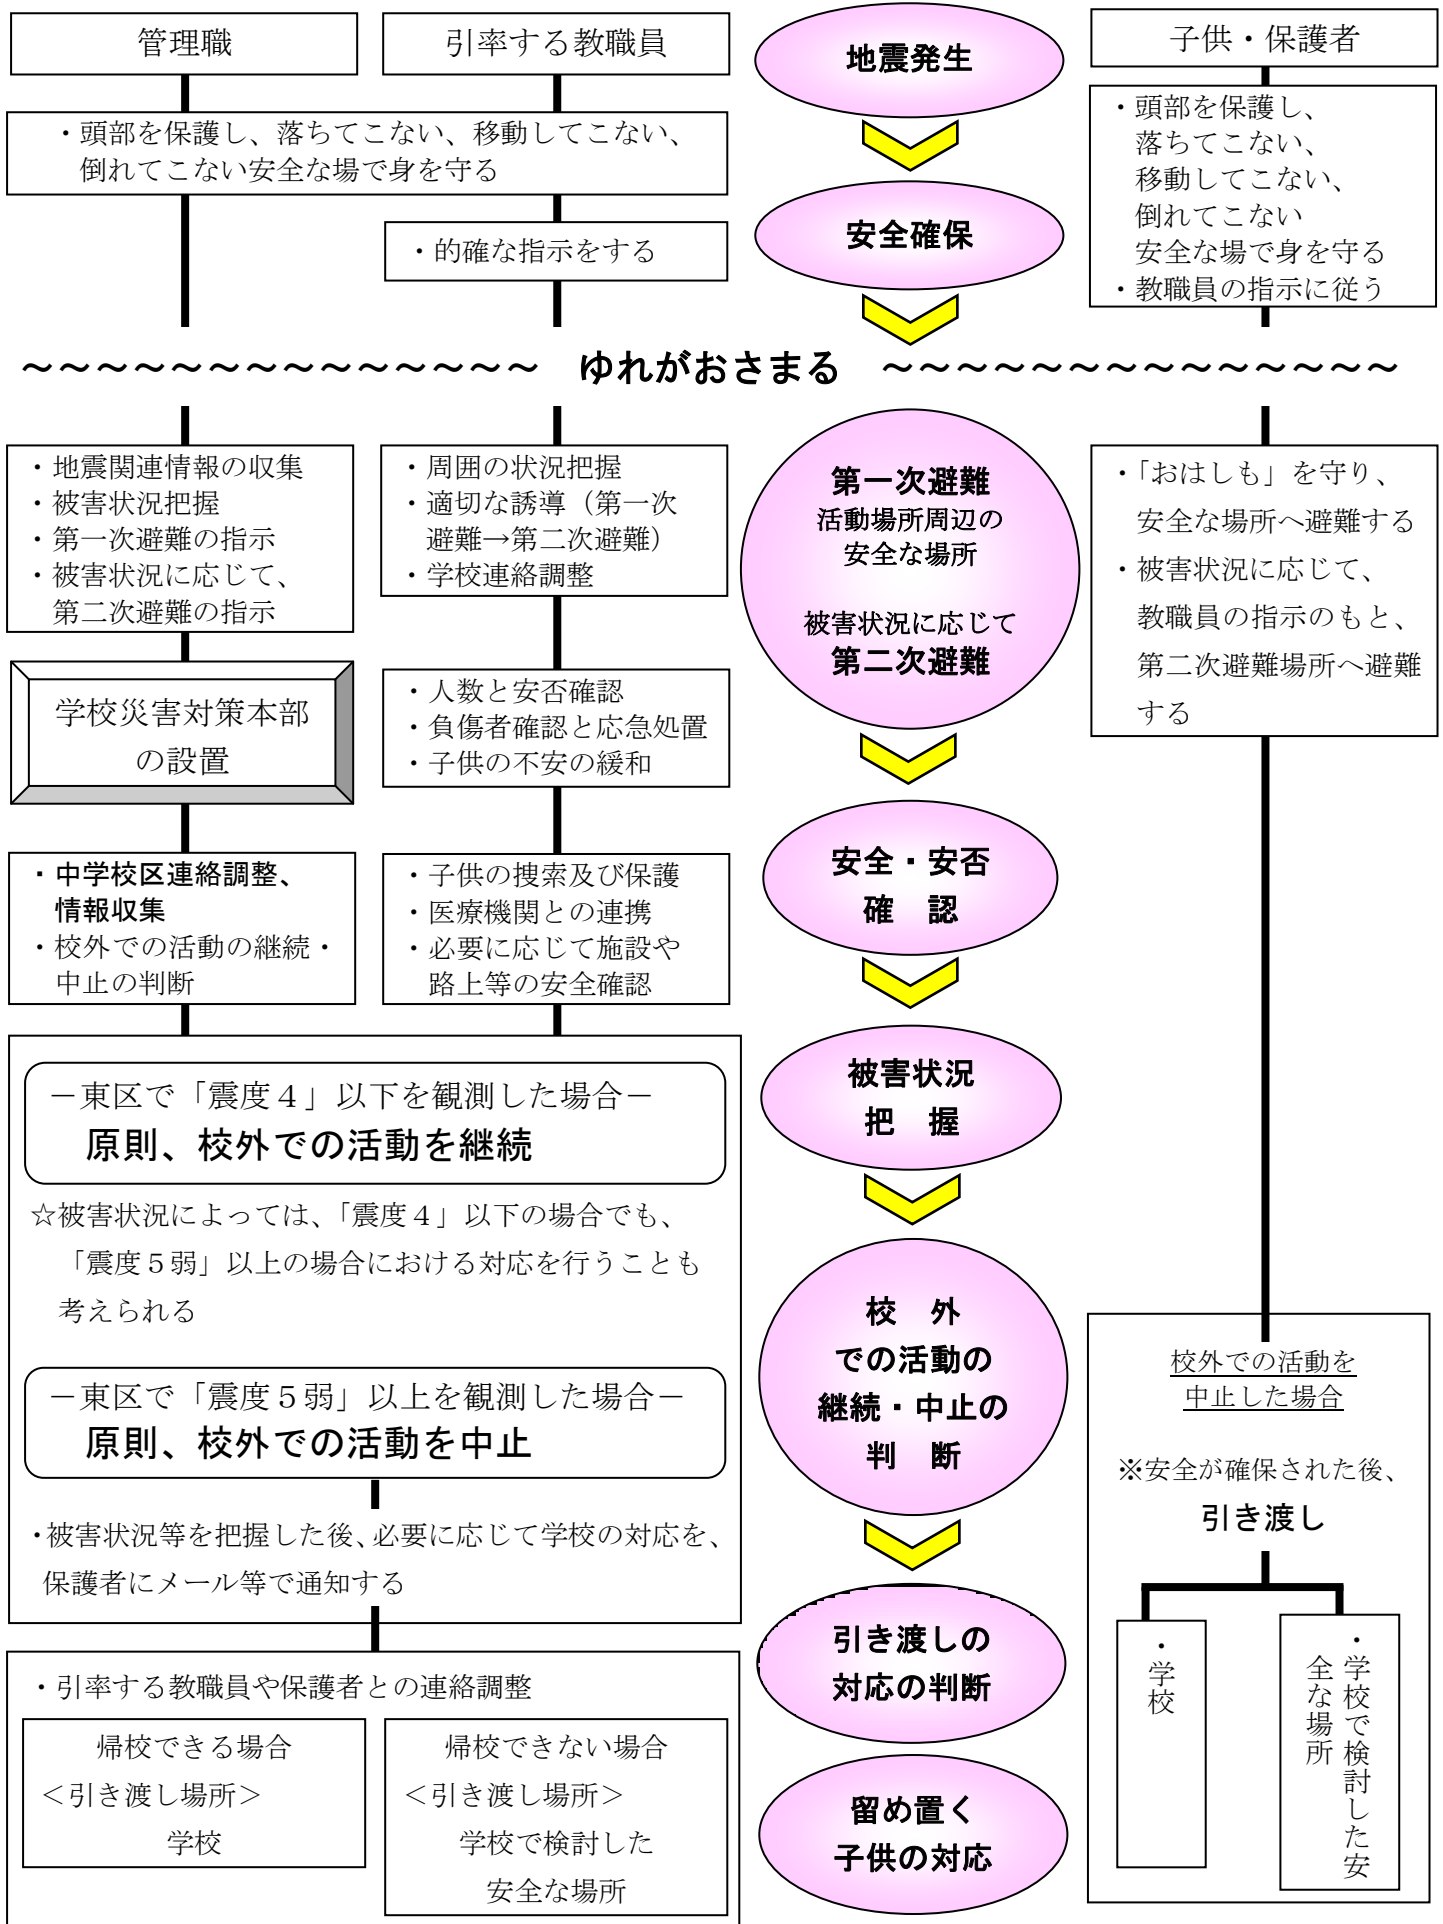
管理職

引率する教職員

地震発生

子供・保護者

・頭部を保護し、落ちてこない、移動してこない、倒れてこない安全な場で身を守る

・頭部を保護し、落ちてこない、移動してこない、倒れてこない安全な場で身を守る
・教職員の指示に従う

安全確保

・的確な指示をする

～～～～～～～～～～～～～～～ ゆれがおさまる ～～～～～～～～～～～～～～～

・地震関連情報の収集
・被害状況把握
・第一次避難の指示
・被害状況に応じて、第二次避難の指示

・周囲の状況把握
・適切な誘導（第一次避難→第二次避難）
・学校連絡調整

第一次避難
活動場所周辺の安全な場所

被害状況に応じて
第二次避難

・「おはしも」を守り、安全な場所へ避難する
・被害状況に応じて、教職員の指示のもと、第二次避難場所へ避難する

学校災害対策本部の設置

・人数と安否確認
・負傷者確認と応急処置
・子供の不安の緩和

安全・安否確認

・中学校区連絡調整、情報収集
・校外での活動の継続・中止の判断

・子供の捜索及び保護
・医療機関との連携
・必要に応じて施設や路上等の安全確認

－東区で「震度４」以下を観測した場合－
原則、校外での活動を継続

被害状況把握

☆被害状況によっては、「震度４」以下の場合でも、「震度５弱」以上の場合における対応を行うことも考えられる

校外での活動の継続・中止の判断

校外での活動を中止した場合

－東区で「震度５弱」以上を観測した場合－
原則、校外での活動を中止

※安全が確保された後、
引き渡し

・被害状況等を把握した後、必要に応じて学校の対応を、保護者にメール等で通知する

引き渡しの対応の判断

・学校

・学校で検討した安全な場所

・引率する教職員や保護者との連絡調整

帰校できる場合
＜引き渡し場所＞
学校

帰校できない場合
＜引き渡し場所＞
学校で検討した安全な場所

留め置く子供の対応